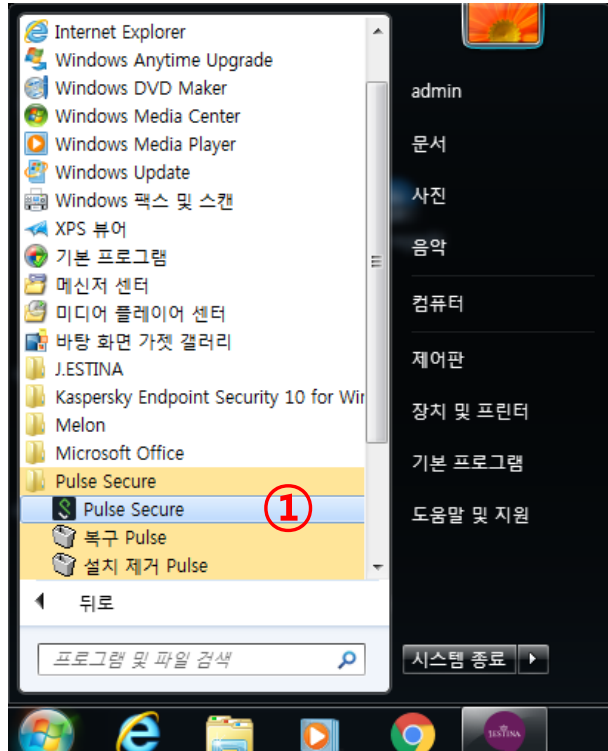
Internet Explorer
Windows Anytime Upgrade
Windows DVD Maker
Windows Media Center
Windows Media Player
Windows Update
Windows 팩스 및 스캔
XPS 뷰어
기본 프로그램
메신저 센터
미디어 플레이어 센터
바탕 화면 가젯 갤러리
J.ESTINA
Kaspersky Endpoint Security 10 for Wi
Melon
Microsoft Office
Pulse Secure
Pulse Secure
①
복구 Pulse
설치 제거 Pulse
뒤로
프로그램 및 파일 검색

admin
문서
사진
음악
컴퓨터
제어판
장치 및 프린터
기본 프로그램
도움말 및 지원
시스템 종료